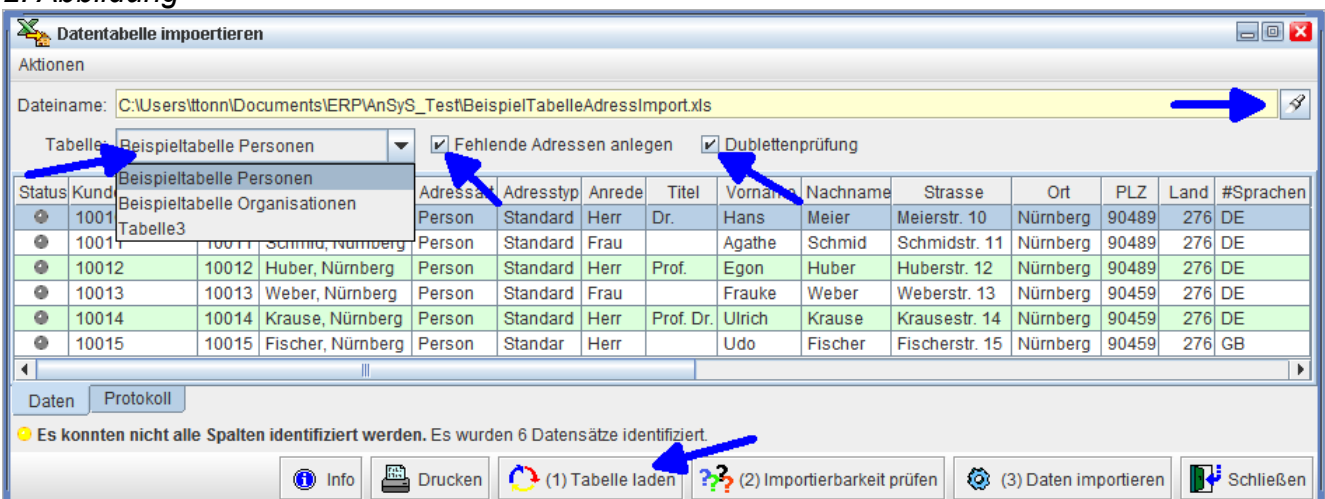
2. Abbildung

Datentabelle impoertieren

Aktionen

Dateiname: C:\Users\ttonn\Documents\ERP\AnSyS_Test\BeispielTabelleAdressImport.xls

Tabelle: Beispieltabelle Personen

Beispieltabelle Personen
Beispieltabelle Organisationen
Tabelle3

Fehlende Adressen anlegen

Dublettenprüfung

| Status | Kund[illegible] | | | Adressa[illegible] | Adresstyp | Anrede | Titel | Vorname | Nachname | Strasse | Ort | PLZ | Land | #Sprachen |
|---|---|---|---|---|---|---|---|---|---|---|---|---|---|---|
| | 1001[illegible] | | | Person | Standard | Herr | Dr. | Hans | Meier | Meierstr. 10 | Nürnberg | 90489 | 276 | DE |
| | 10011 | 10011 | Schmid, Nürnberg | Person | Standard | Frau | | Agathe | Schmid | Schmidstr. 11 | Nürnberg | 90489 | 276 | DE |
| | 10012 | 10012 | Huber, Nürnberg | Person | Standard | Herr | Prof. | Egon | Huber | Huberstr. 12 | Nürnberg | 90489 | 276 | DE |
| | 10013 | 10013 | Weber, Nürnberg | Person | Standard | Frau | | Frauke | Weber | Weberstr. 13 | Nürnberg | 90459 | 276 | DE |
| | 10014 | 10014 | Krause, Nürnberg | Person | Standard | Herr | Prof. Dr. | Ulrich | Krause | Krausestr. 14 | Nürnberg | 90459 | 276 | DE |
| | 10015 | 10015 | Fischer, Nürnberg | Person | Standar | Herr | | Udo | Fischer | Fischerstr. 15 | Nürnberg | 90459 | 276 | GB |

Daten Protokoll

Es konnten nicht alle Spalten identifiziert werden. Es wurden 6 Datensätze identifiziert.

Info Drucken (1) Tabelle laden (2) Importierbarkeit prüfen (3) Daten importieren Schließen